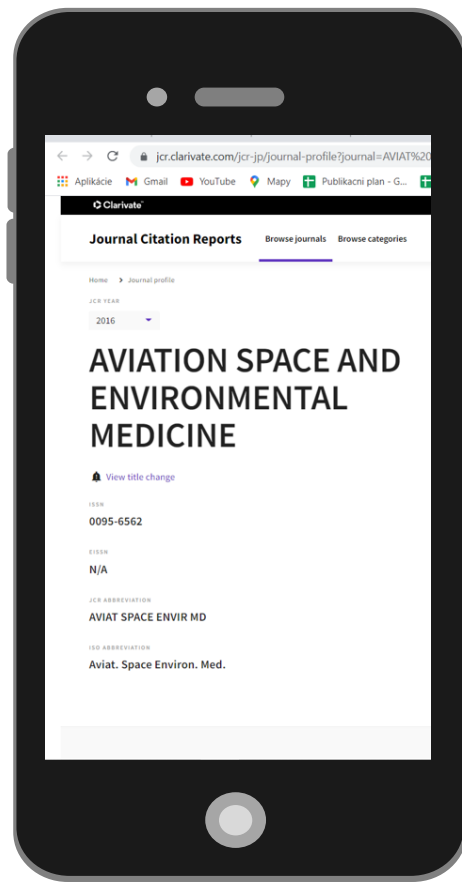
jcr.clarivate.com/jcr-jp/journal-profile?journal=AVIAT%20

Aplikácie Gmail YouTube Mapy Publikacni plan - G...

Clarivate

Journal Citation Reports Browse journals Browse categories

Home > Journal profile

JCR YEAR

2016

AVIATION SPACE AND ENVIRONMENTAL MEDICINE

View title change

ISSN

0095-6562

EISSN

N/A

JCR ABBREVIATION

AVIAT SPACE ENVIR MD

ISO ABBREVIATION

Aviat. Space Environ. Med.